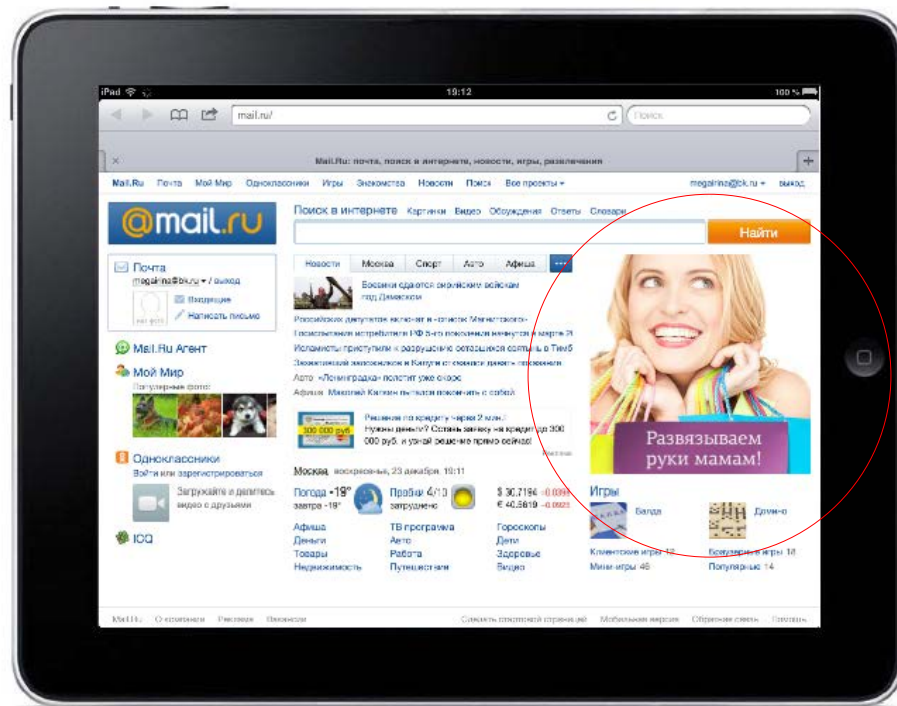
iPad 19:12 100 %

mail.ru/ Поиск

Mail.Ru: почта, поиск в интернете, новости, игры, развлечения

Mail.Ru Почта Мой Мир Одноклассники Игры Знакомства Новости Поиск Все проекты megairina@bk.ru выход

@mail.ru

Поиск в интернете Картинки Видео Обсуждения Ответы Словари

Найти

Новости Москва Спорт Авто Афиша

Боевики сдаются сирийским войскам под Дамаском

Российских депутатов включат в «список Магнитского»
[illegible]
Исламисты приступили к разрушению оставшихся святынь в Тимб
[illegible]
Авто «Ленинградка» получит уже скоро
Афиша Максим Галкин пытался покончить с собой

Решение по кредиту через 2 мин.! Нужны деньги? Оставь заявку на кредит до 300 000 руб. и узнай решение прямо сейчас!

Почта
megairina@bk.ru / выход
Входящие
Написать письмо

Mail.Ru Агент

Мой Мир
Популярные фото:

Одноклассники
Войти или зарегистрироваться
Загружайте и делитесь видео с друзьями

ICQ

Москва воскресенье, 23 декабря, 19:11

Погода +19° завтра +19°
Пробки 4/10 затруднено
$ 30,7194 € 40,5619

Афиша ТВ программа Гороскопы
Деньги Авто Дети
Товары Работа Здоровье
Недвижимость Путешествия Видео

Развязываем руки мамам!

Игры
Балда Домино
Клиентские игры Браузерные игры
Мини-игры Популярные 14

Mail.Ru О компании Реклама Вакансии Сделать стартовой страницей Мобильная версия Обратная связь Помощь